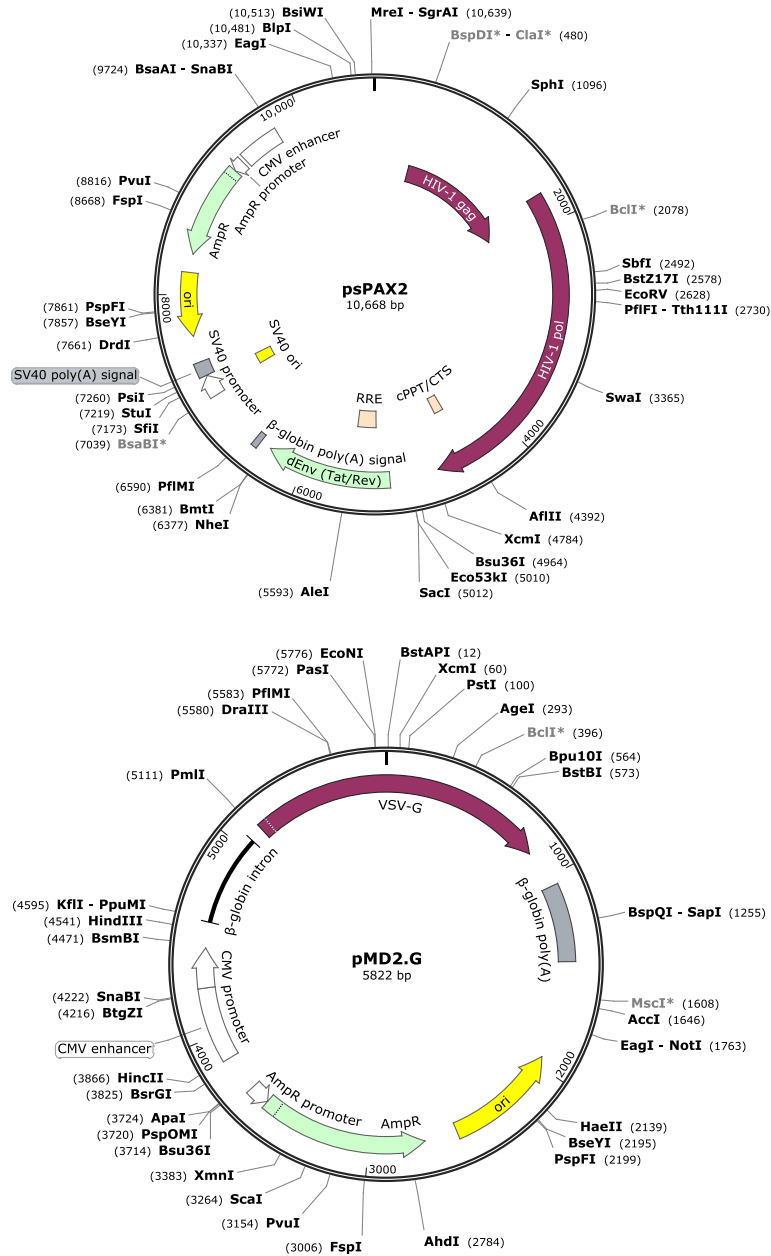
(10,513) BsiWI
(10,481) BlpI
(10,337) EagI
MreI - SgrAI (10,639)
BspDI* - ClaI* (480)
(9724) BsaAI - SnaBI
SphI (1096)
10,000
CMV enhancer
AmpR promoter
HIV-1 gag
(8816) PvuI
(8668) FspI
AmpR
2000
BclI* (2078)
SbfI (2492)
BstZ17I (2578)
EcoRV (2628)
PflFI - Tth111I (2730)
ori
psPAX2
10,668 bp
(7861) PspFI
(7857) BseYI
8000
(7661) DrdI
SV40 ori
SV40 promoter
HIV-1 pol
SV40 poly(A) signal
(7260) PsiI
(7219) StuI
(7173) SfiI
(7039) BsaBI*
RRE
cPPT/CTS
SwaI (3365)
β-globin poly(A) signal
4000
dEnv (Tat/Rev)
(6590) PflMI
6000
(6381) BmtI
(6377) NheI
AflII (4392)
XcmI (4784)
Bsu36I (4964)
Eco53kI (5010)
SacI (5012)
(5593) AleI

(5776) EcoNI
(5772) PasI
BstAPI (12)
XcmI (60)
PstI (100)
(5583) PflMI
(5580) DraIII
AgeI (293)
BclI* (396)
Bpu10I (564)
BstBI (573)
(5111) PmlI
VSV-G
5000
1000
β-globin intron
β-globin poly(A)
(4595) KflI - PpuMI
(4541) HindIII
(4471) BsmBI
BspQI - SapI (1255)
pMD2.G
5822 bp
CMV promoter
(4222) SnaBI
(4216) BtgZI
MscI* (1608)
AccI (1646)
CMV enhancer
EagI - NotI (1763)
4000
2000
(3866) HincII
(3825) BsrGI
AmpR promoter
AmpR
ori
(3724) ApaI
(3720) PspOMI
(3714) Bsu36I
HaeII (2139)
BseYI (2195)
PspFI (2199)
(3383) XmnI
3000
(3264) ScaI
(3154) PvuI
(3006) FspI
AhdI (2784)